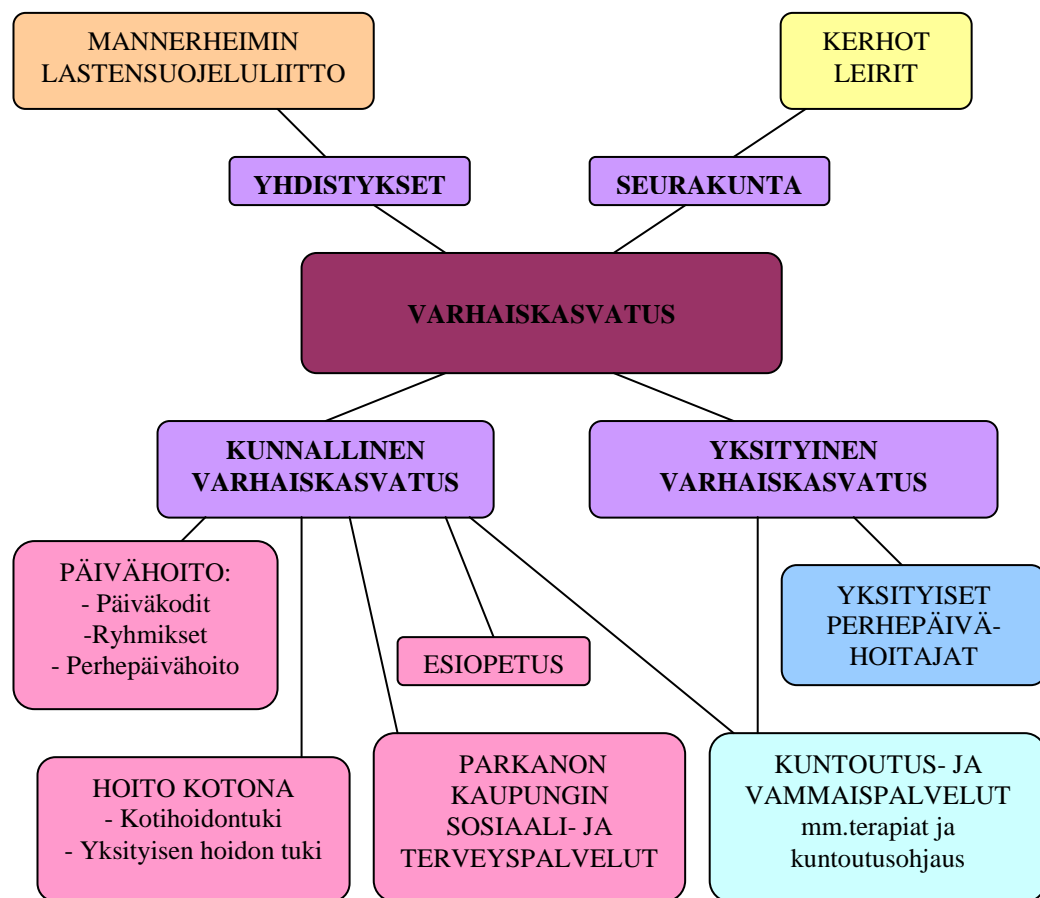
MANNERHEIMIN LASTENSUOJELULIITTO

KERHOT LEIRIT

YHDISTYKSET

SEURAKUNTA

VARHAISKASVATUS

KUNNALLINEN VARHAISKASVATUS

YKSITYINEN VARHAISKASVATUS

PÄIVÄHOITO:
- Päiväkodit
-Ryhmikset
- Perhepäivähoito

ESIOPETUS

YKSITYISET PERHEPÄIVÄ-HOITAJAT

HOITO KOTONA
- Kotihoidontuki
- Yksityisen hoidon tuki

PARKANON KAUPUNGIN SOSIAALI- JA TERVEYSPALVELUT

KUNTOUTUS- JA VAMMAISPALVELUT
mm.terapiat ja kuntoutusohjaus